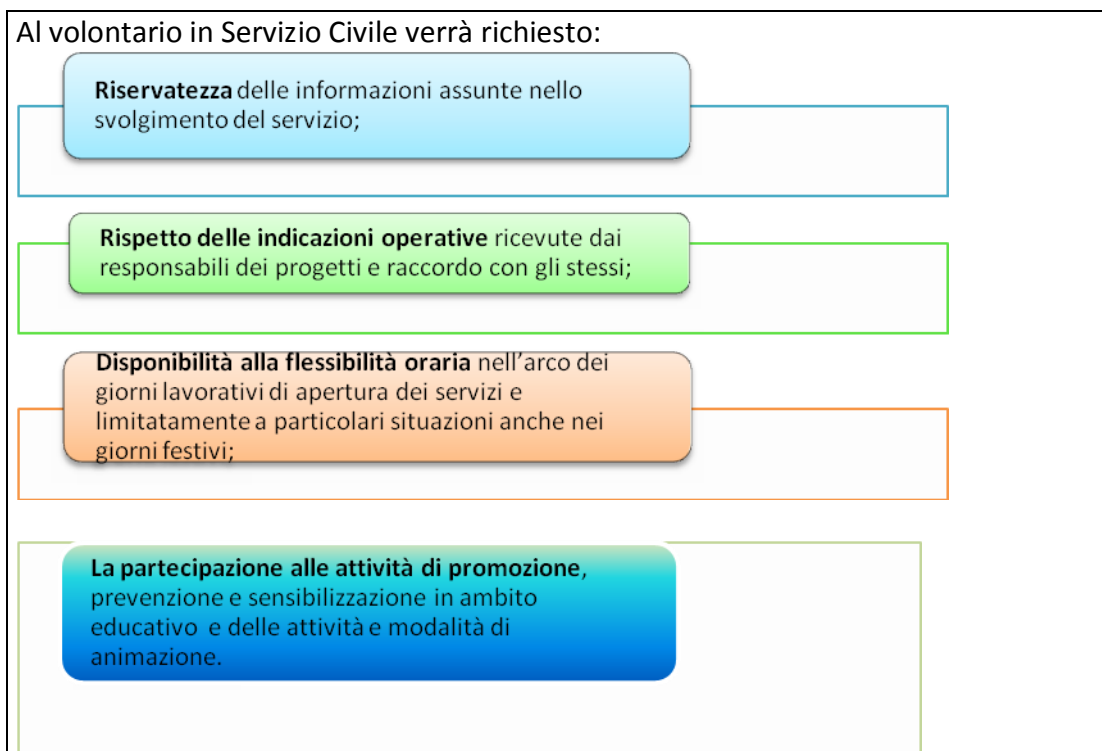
Al volontario in Servizio Civile verrà richiesto:

Riservatezza delle informazioni assunte nello svolgimento del servizio;

Rispetto delle indicazioni operative ricevute dai responsabili dei progetti e raccordo con gli stessi;

Disponibilità alla flessibilità oraria nell'arco dei giorni lavorativi di apertura dei servizi e limitatamente a particolari situazioni anche nei giorni festivi;

La partecipazione alle attività di promozione, prevenzione e sensibilizzazione in ambito educativo e delle attività e modalità di animazione.